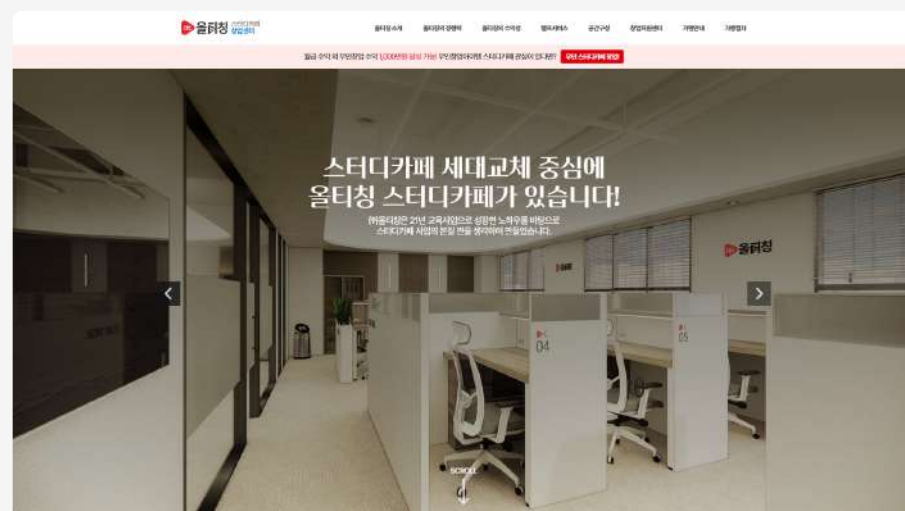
올티칭 스터디카페 창업센터

올티칭 소개 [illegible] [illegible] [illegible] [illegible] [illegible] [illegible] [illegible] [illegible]

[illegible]

스터디카페 세대교체 중심에
올티칭 스터디카페가 있습니다!

(주)올티칭은 21년 교육사업으로 성장한 노하우를 바탕으로
스터디카페 사업의 본질 만을 생각하여 만들었습니다.

올티칭

04

05

SCROLL